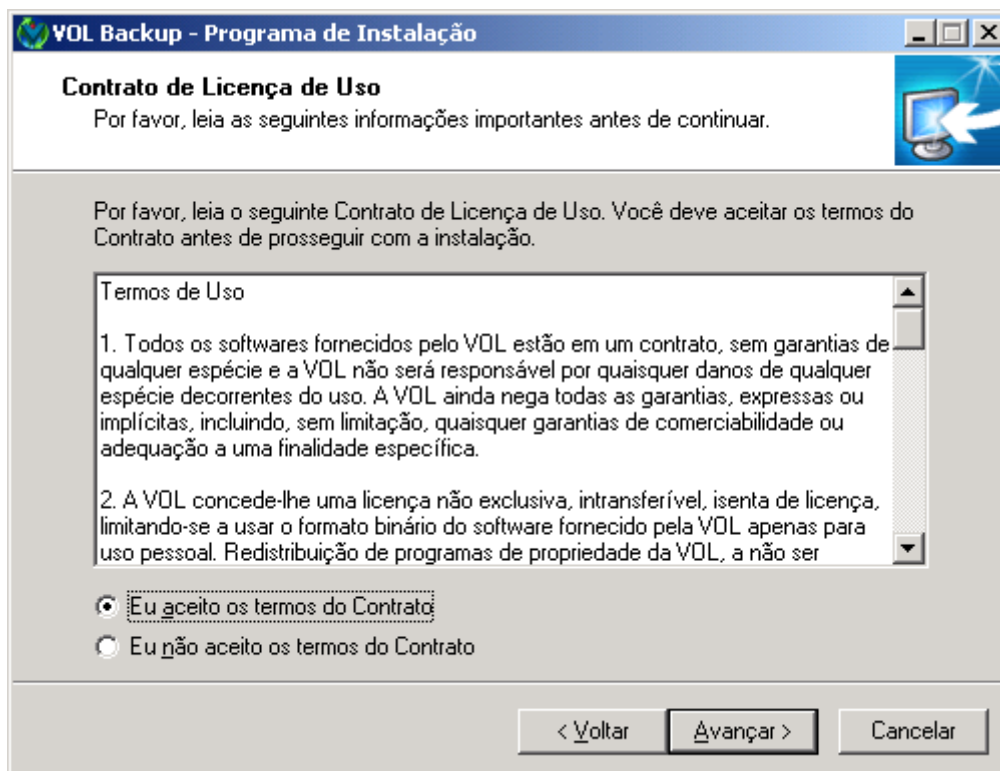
VOL Backup - Programa de Instalação

Contrato de Licença de Uso
Por favor, leia as seguintes informações importantes antes de continuar.

Por favor, leia o seguinte Contrato de Licença de Uso. Você deve aceitar os termos do Contrato antes de prosseguir com a instalação.

Termos de Uso

1. Todos os softwares fornecidos pelo VOL estão em um contrato, sem garantias de qualquer espécie e a VOL não será responsável por quaisquer danos de qualquer espécie decorrentes do uso. A VOL ainda nega todas as garantias, expressas ou implícitas, incluindo, sem limitação, quaisquer garantias de comerciabilidade ou adequação a uma finalidade específica.

2. A VOL concede-lhe uma licença não exclusiva, intransferível, isenta de licença, limitando-se a usar o formato binário do software fornecido pela VOL apenas para uso pessoal. Redistribuição de programas de propriedade da VOL, a não ser

Eu aceito os termos do Contrato
Eu não aceito os termos do Contrato

< Voltar
Avançar >
Cancelar